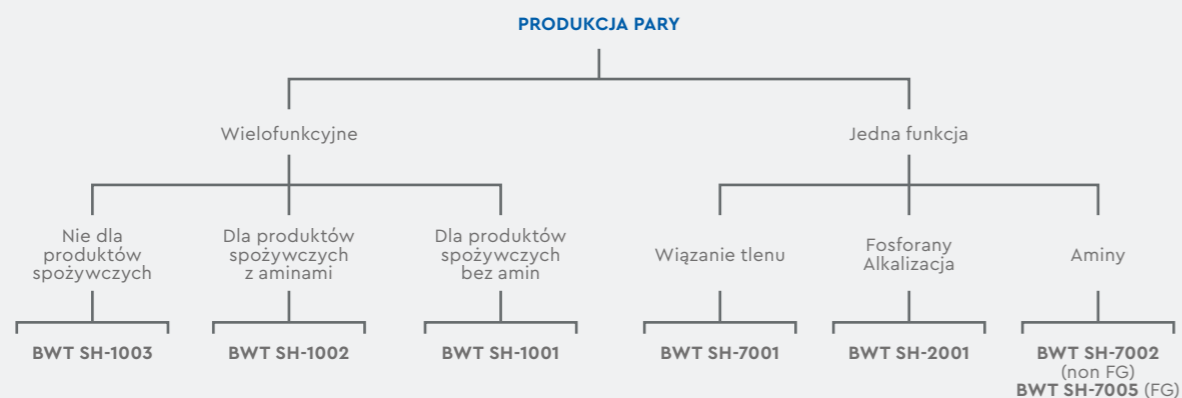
PRODUKCJA PARY

Wielofunkcyjne

Nie dla produktów spożywczych

BWT SH-1003

Dla produktów spożywczych z aminami

BWT SH-1002

Dla produktów spożywczych bez amin

BWT SH-1001

Jedna funkcja

Wiązanie tlenu

BWT SH-7001

Fosforany Alkalizacja

BWT SH-2001

Aminy

BWT SH-7002 (non FG)
BWT SH-7005 (FG)